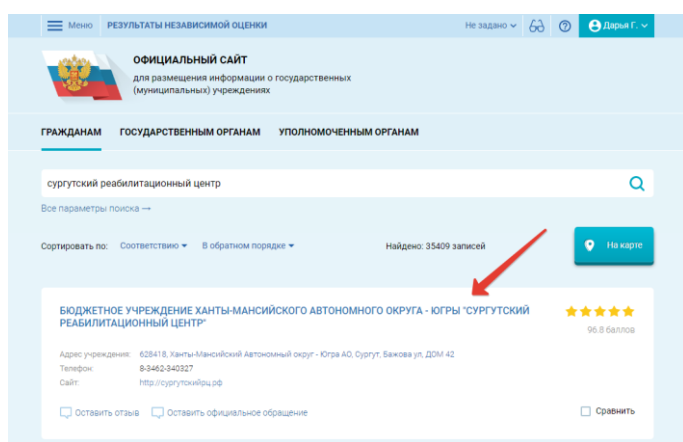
Меню РЕЗУЛЬТАТЫ НЕЗАВИСИМОЙ ОЦЕНКИ

Не задано

Дарья Г.

ОФИЦИАЛЬНЫЙ САЙТ

для размещения информации о государственных (муниципальных) учреждениях

ГРАЖДАНАМ ГОСУДАРСТВЕННЫМ ОРГАНАМ УПОЛНОМОЧЕННЫМ ОРГАНАМ

сургутский реабилитационный центр

Все параметры поиска →

Сортировать по: Соответствию В обратном порядке

Найдено: 35409 записей

На карте

БЮДЖЕТНОЕ УЧРЕЖДЕНИЕ ХАНТЫ-МАНСИЙСКОГО АВТОНОМНОГО ОКРУГА - ЮГРЫ "СУРГУТСКИЙ РЕАБИЛИТАЦИОННЫЙ ЦЕНТР"

96.8 баллов

Адрес учреждения: 628418, Ханты-Мансийский Автономный округ - Югра АО, Сургут, Бажова ул, ДОМ 42

Телефон: 8-3462-340327

Сайт: http://сургутскийрц.рф

Оставить отзыв Оставить официальное обращение

Сравнить